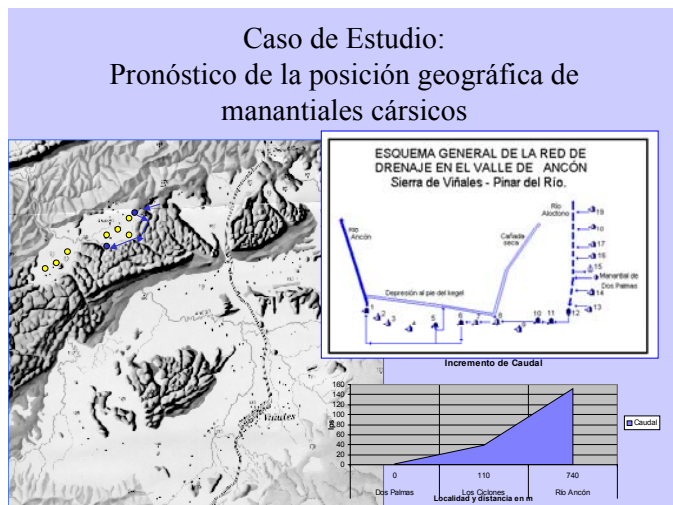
Caso de Estudio:
Pronóstico de la posición geográfica de manantiales cársicos

ESQUEMA GENERAL DE LA RED DE DRENAJE EN EL VALLE DE ANCÓN
Sierra de Viñales - Pinar del Río.

Río Ancón
Cañada seca
Río Alóctono
Depresión al pie del kegel
Manantial de Dos Palmas
1 2 3 4 5 6 7 8 9 10 11 12 13 14 15 16 17 18 19

Incremento de Caudal

| | 0 | 110 | 740 |
|---|---|---|---|
| | Dos Palmas | Los Ciclones | Río Ancón |

lps
160
140
120
100
80
60
40
20
0

Caudal

Localidad y distancia en m

Viñales